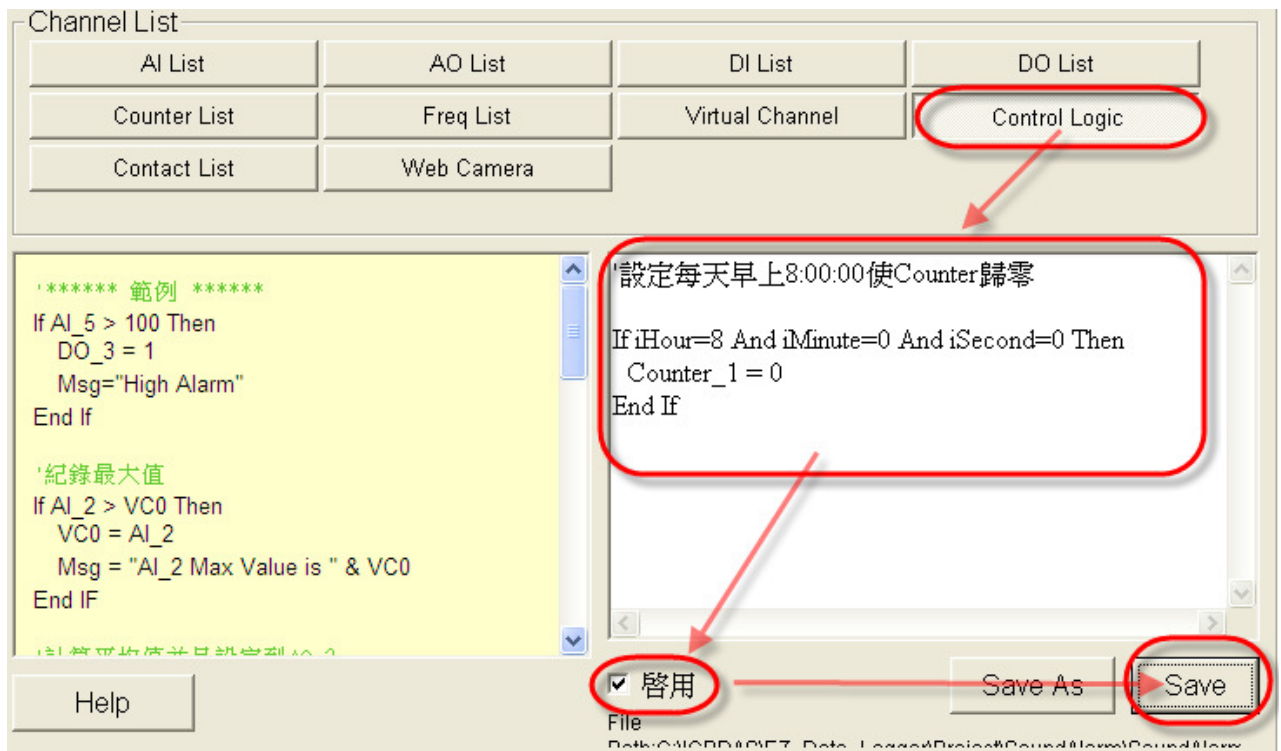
Channel List

AI List
AO List
DI List
DO List
Counter List
Freq List
Virtual Channel
Control Logic
Contact List
Web Camera

'****** 範例 ******
If AI_5 > 100 Then
DO_3 = 1
Msg="High Alarm"
End If

'紀錄最大值
If AI_2 > VC0 Then
VC0 = AI_2
Msg = "AI_2 Max Value is " & VC0
End IF

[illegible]

'設定每天早上8:00:00使Counter歸零

If iHour=8 And iMinute=0 And iSecond=0 Then
Counter_1 = 0
End If

Help
啟用
Save As
Save
File
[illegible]